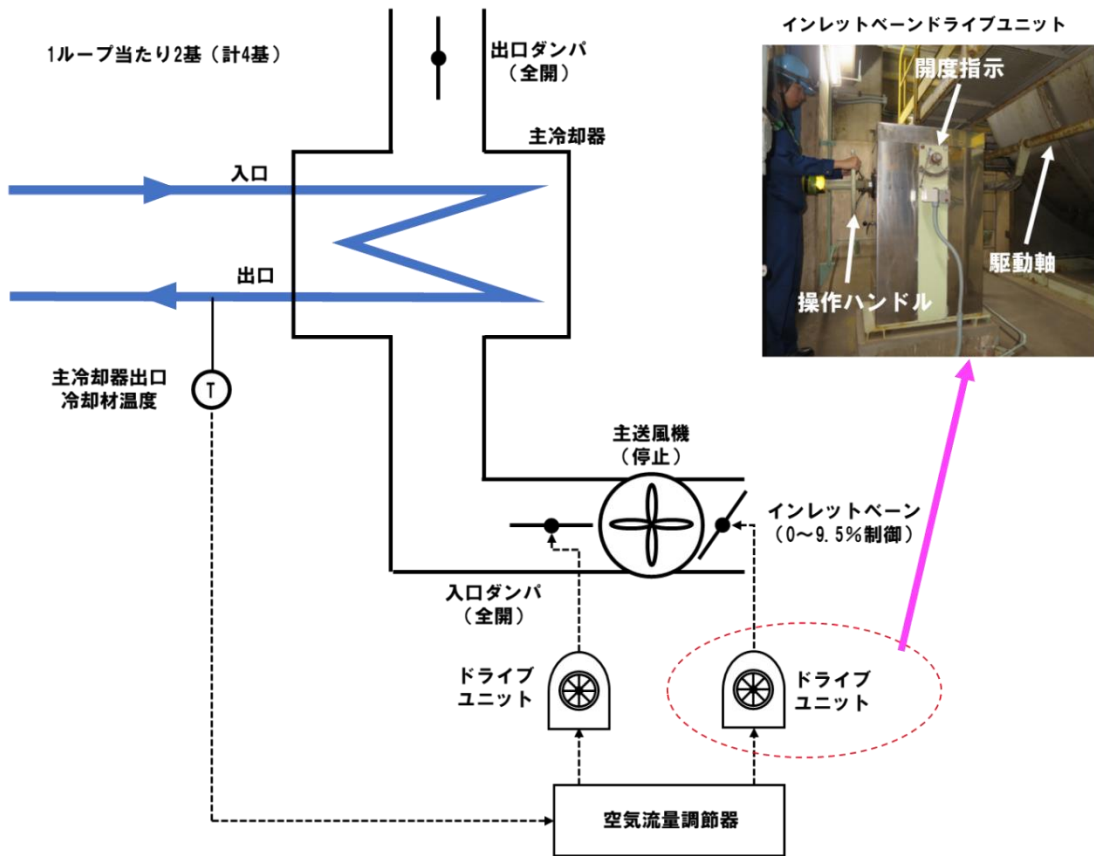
1ループ当たり2基（計4基）

出口ダンパ（全開）

インレットベーンドライブユニット

開度指示

駆動軸

操作ハンドル

主冷却器

入口

出口

主冷却器出口冷却材温度

T

主送風機（停止）

インレットベーン（0～9.5%制御）

入口ダンパ（全開）

ドライブユニット

ドライブユニット

空気流量調節器